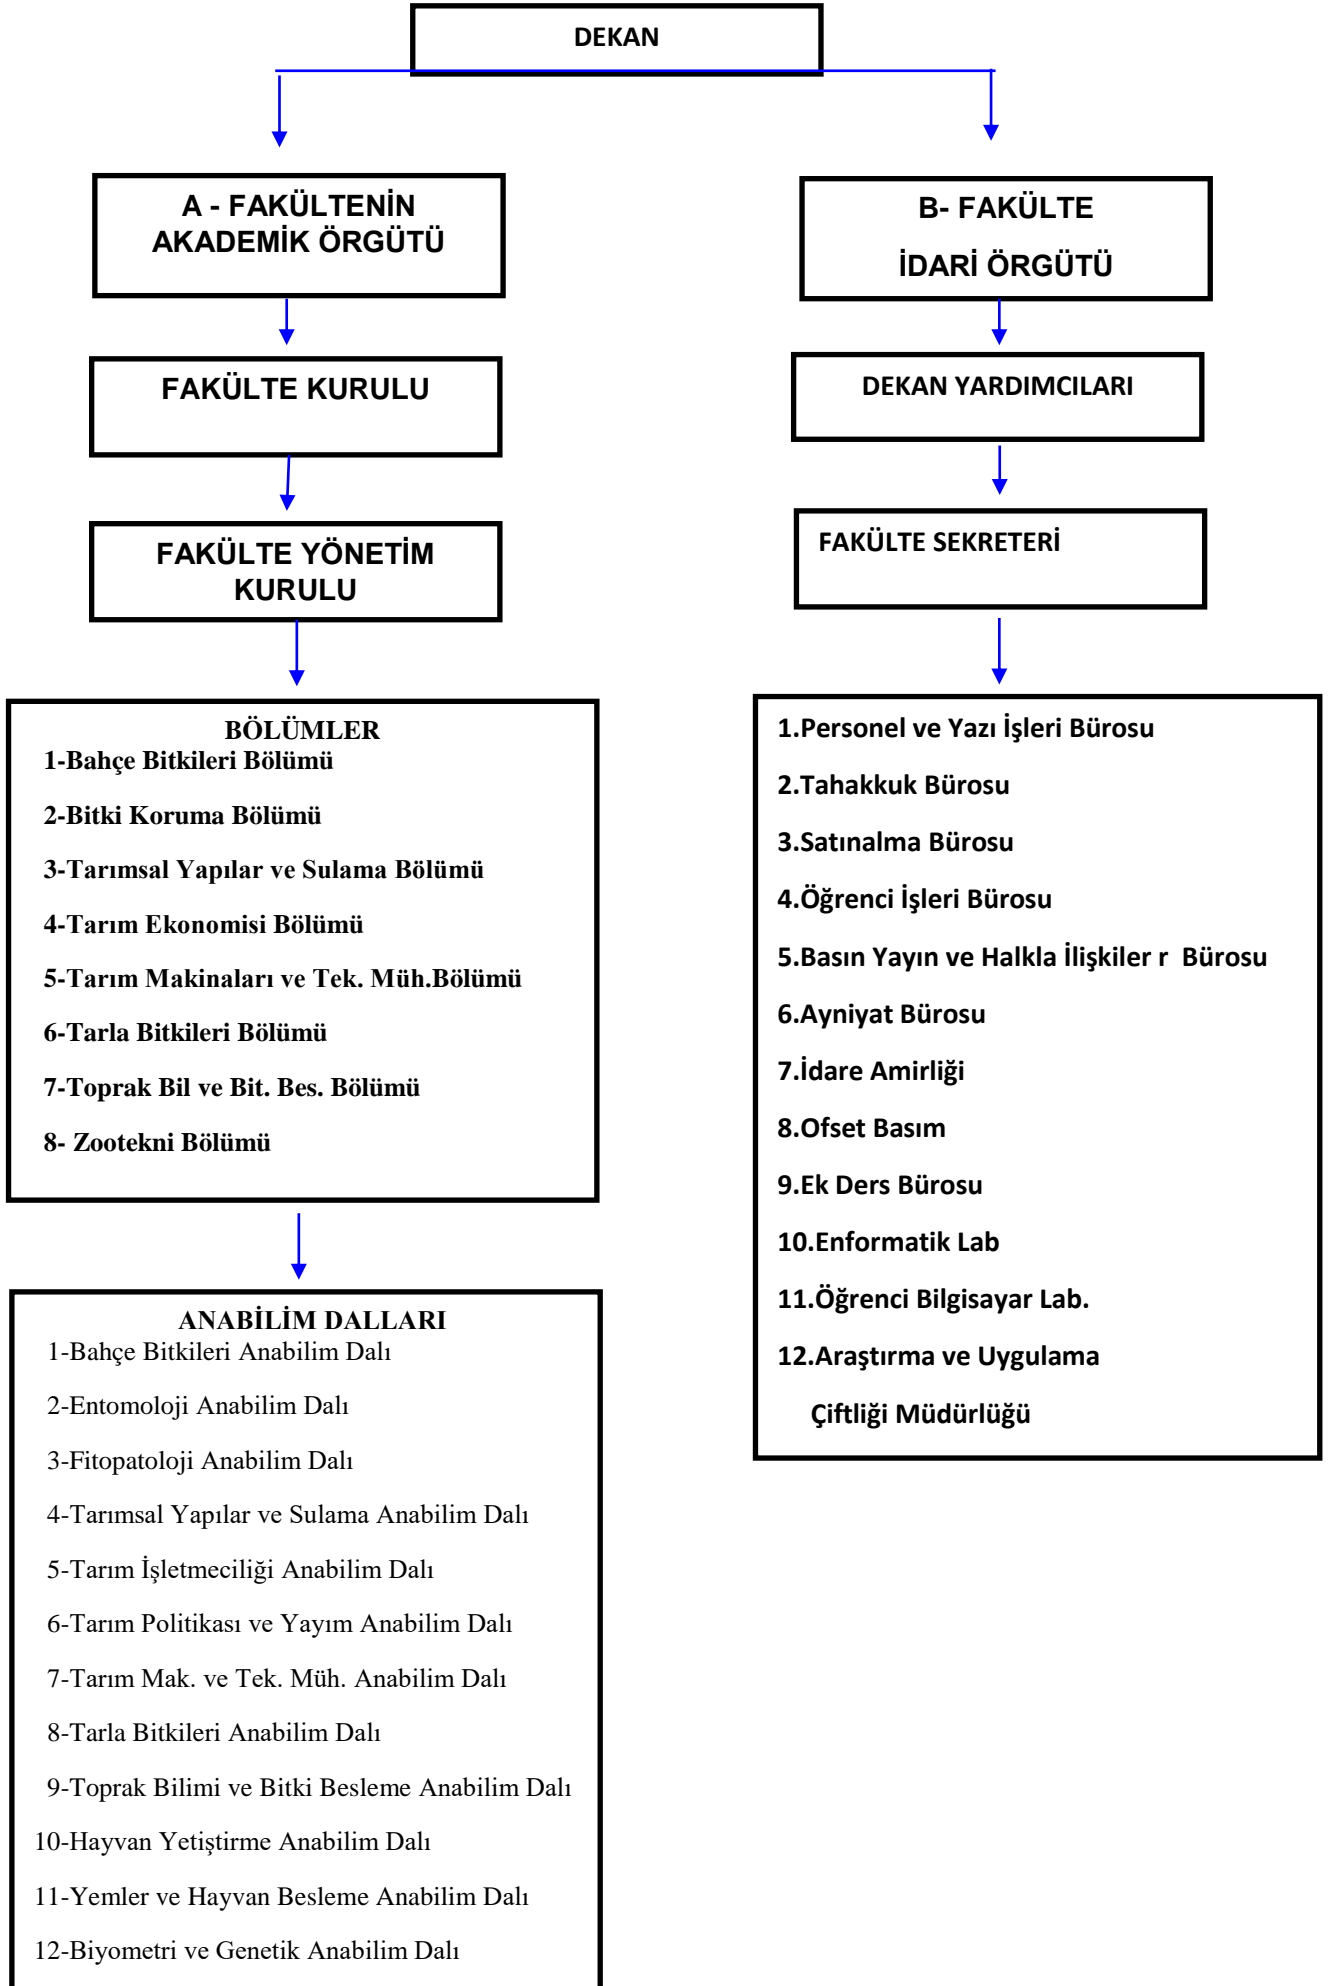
DEKAN

A - FAKÜLTENİN AKADEMİK ÖRGÜTÜ

FAKÜLTE KURULU

FAKÜLTE YÖNETİM KURULU

BÖLÜMLER
1-Bahçe Bitkileri Bölümü
2-Bitki Koruma Bölümü
3-Tarımsal Yapılar ve Sulama Bölümü
4-Tarım Ekonomisi Bölümü
5-Tarım Makinaları ve Tek. Müh.Bölümü
6-Tarla Bitkileri Bölümü
7-Toprak Bil ve Bit. Bes. Bölümü
8- Zootekni Bölümü

ANABİLİM DALLARI
1-Bahçe Bitkileri Anabilim Dalı
2-Entomoloji Anabilim Dalı
3-Fitopatoloji Anabilim Dalı
4-Tarımsal Yapılar ve Sulama Anabilim Dalı
5-Tarım İşletmeciliği Anabilim Dalı
6-Tarım Politikası ve Yayım Anabilim Dalı
7-Tarım Mak. ve Tek. Müh. Anabilim Dalı
8-Tarla Bitkileri Anabilim Dalı
9-Toprak Bilimi ve Bitki Besleme Anabilim Dalı
10-Hayvan Yetiştirme Anabilim Dalı
11-Yemler ve Hayvan Besleme Anabilim Dalı
12-Biyometri ve Genetik Anabilim Dalı

B- FAKÜLTE İDARİ ÖRGÜTÜ

DEKAN YARDIMCILARI

FAKÜLTE SEKRETERİ

1.Personel ve Yazı İşleri Bürosu
2.Tahakkuk Bürosu
3.Satınalma Bürosu
4.Öğrenci İşleri Bürosu
5.Basın Yayın ve Halkla İlişkiler r Bürosu
6.Ayniyat Bürosu
7.İdare Amirliği
8.Ofset Basım
9.Ek Ders Bürosu
10.Enformatik Lab
11.Öğrenci Bilgisayar Lab.
12.Araştırma ve Uygulama Çiftliği Müdürlüğü